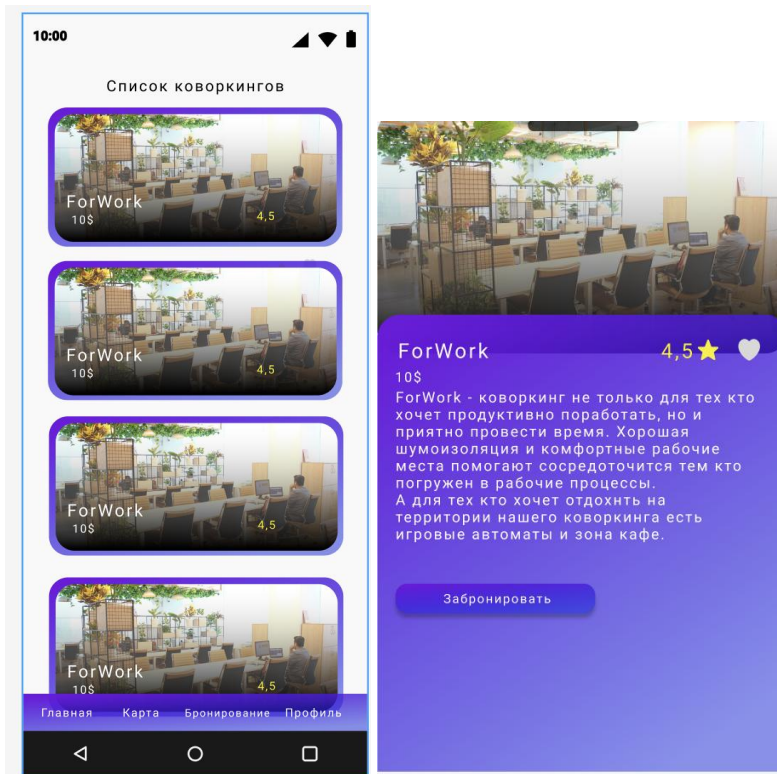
10:00

Список коворкингов

ForWork
10$
4,5

ForWork
10$
4,5

ForWork
10$
4,5

ForWork
10$
4,5

Главная Карта Бронирование Профиль

ForWork
4,5
10$
ForWork - коворкинг не только для тех кто хочет продуктивно поработать, но и приятно провести время. Хорошая шумоизоляция и комфортные рабочие места помогают сосредоточится тем кто погружен в рабочие процессы.
А для тех кто хочет отдохнть на территории нашего коворкинга есть игровые автоматы и зона кафе.

Забронировать